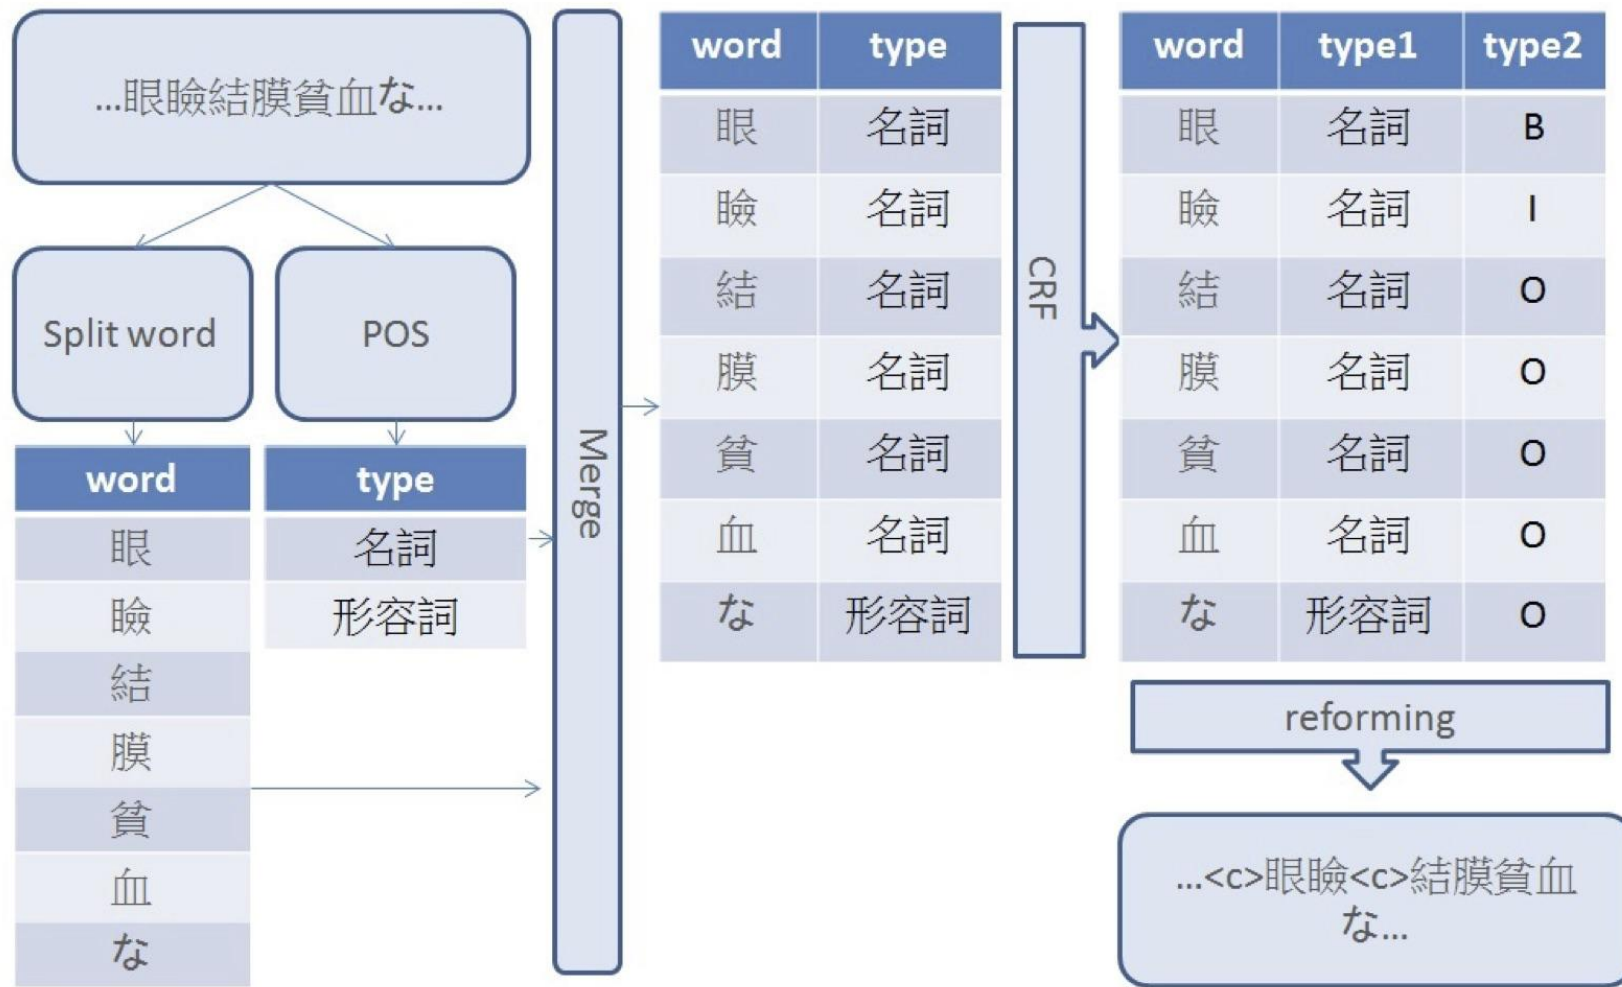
...眼瞼結膜貧血な...

Split word

POS

| word |
|---|
| 眼 |
| 瞼 |
| 結 |
| 膜 |
| 貧 |
| 血 |
| な |

| type |
|---|
| 名詞 |
| 形容詞 |

Merge

| word | type |
|---|---|
| 眼 | 名詞 |
| 瞼 | 名詞 |
| 結 | 名詞 |
| 膜 | 名詞 |
| 貧 | 名詞 |
| 血 | 名詞 |
| な | 形容詞 |

CRF

| word | type1 | type2 |
|---|---|---|
| 眼 | 名詞 | B |
| 瞼 | 名詞 | I |
| 結 | 名詞 | O |
| 膜 | 名詞 | O |
| 貧 | 名詞 | O |
| 血 | 名詞 | O |
| な | 形容詞 | O |

reforming

...<c>眼瞼<c>結膜貧血な...